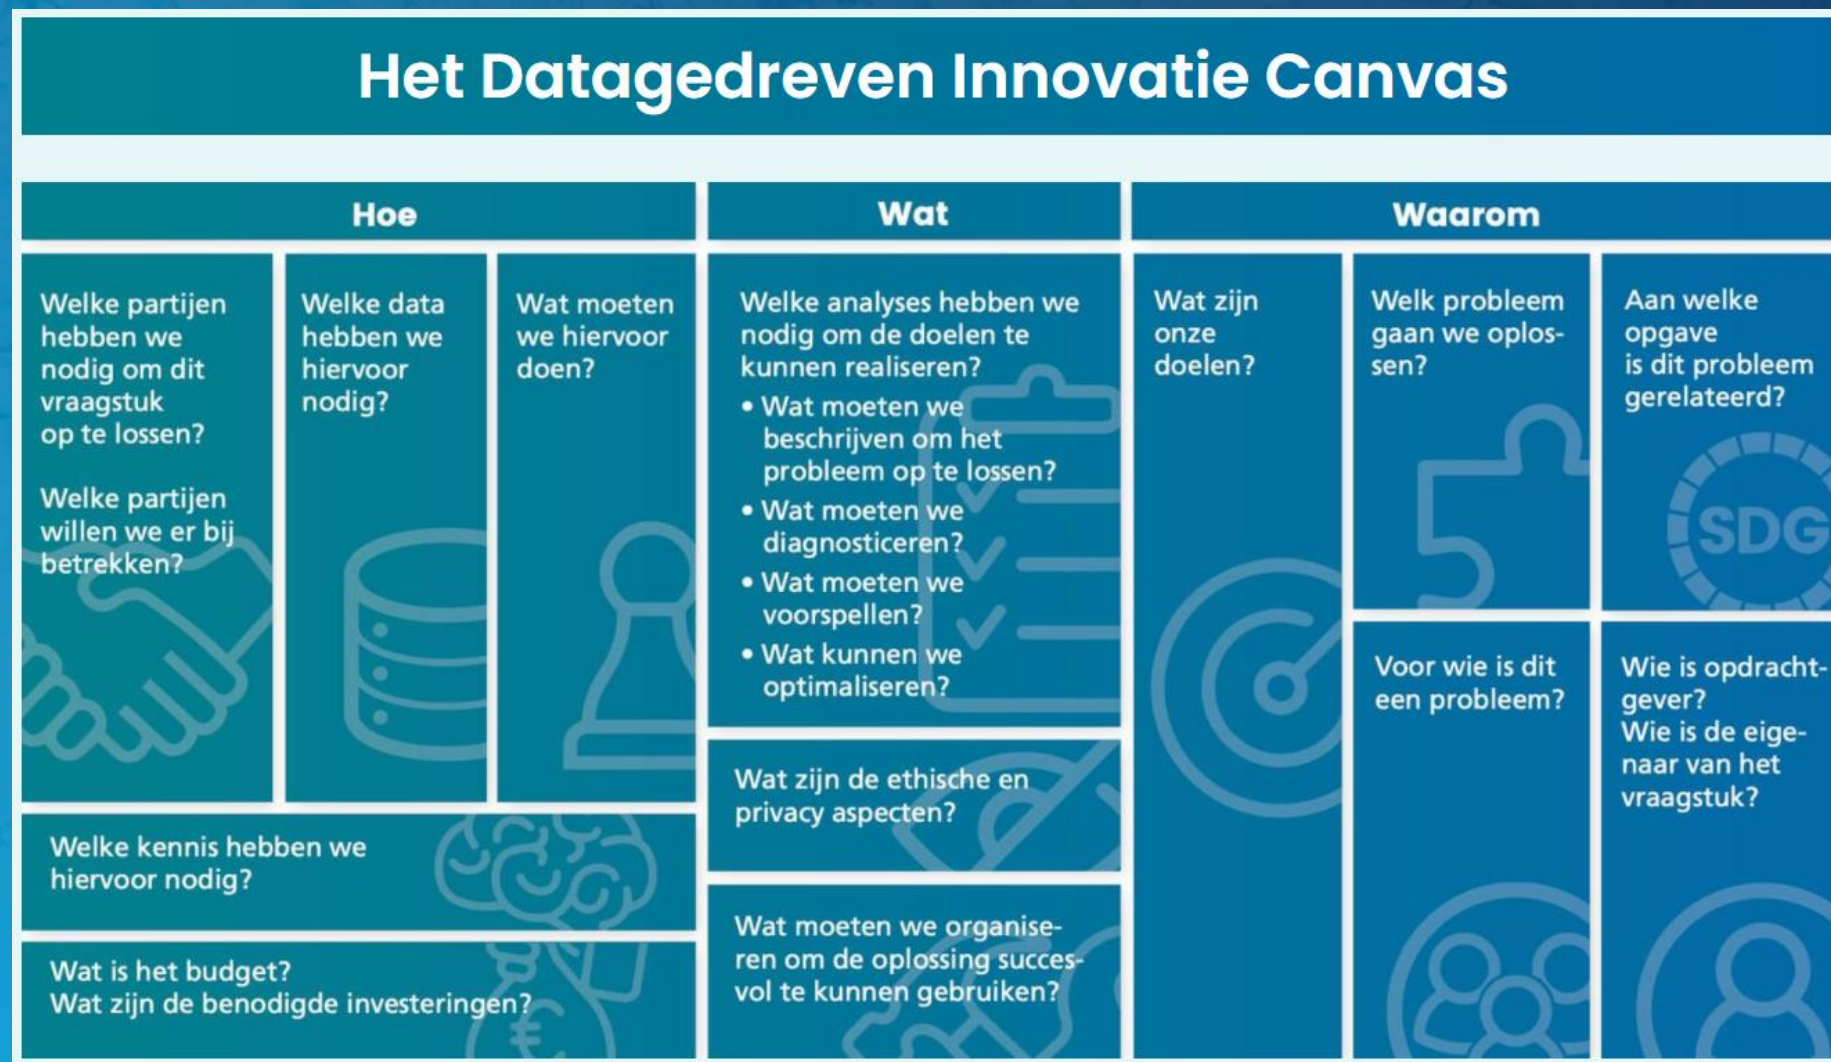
Het Datagedreven Innovatie Canvas

Hoe

Wat

Waarom

Welke partijen hebben we nodig om dit vraagstuk op te lossen?

Welke partijen willen we er bij betrekken?

Welke data hebben we hiervoor nodig?

Wat moeten we hiervoor doen?

Welke analyses hebben we nodig om de doelen te kunnen realiseren?
• Wat moeten we beschrijven om het probleem op te lossen?
• Wat moeten we diagnosticeren?
• Wat moeten we voorspellen?
• Wat kunnen we optimaliseren?

Wat zijn onze doelen?

Welk probleem gaan we oplossen?

Aan welke opgave is dit probleem gerelateerd?

SDG

Voor wie is dit een probleem?

Wie is opdrachtgever?
Wie is de eigenaar van het vraagstuk?

Welke kennis hebben we hiervoor nodig?

Wat zijn de ethische en privacy aspecten?

Wat is het budget?
Wat zijn de benodigde investeringen?

Wat moeten we organiseren om de oplossing succesvol te kunnen gebruiken?

€